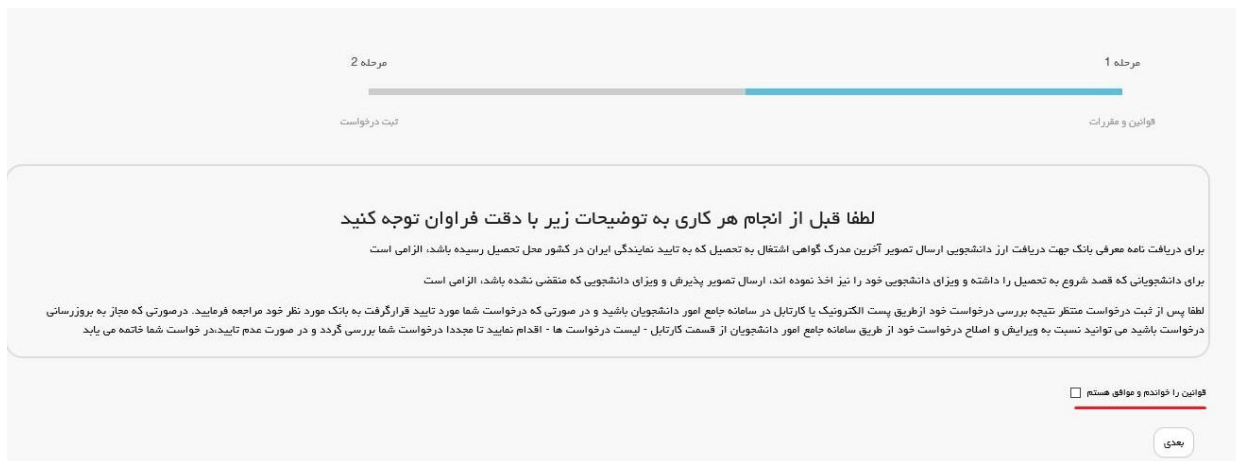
مرحله 1

مرحله 2

قوانین و مقررات

ثبت درخواست

لطفا قبل از انجام هر کاری به توضیحات زیر با دقت فراوان توجه کنید

برای دریافت نامه معرفی بانک جهت دریافت ارز دانشجویی ارسال تصویر آخرین مدرک گواهی اشتغال به تحصیل که به تایید نمایندگی ایران در کشور محل تحصیل رسیده باشد، الزامی است

برای دانشجویانی که قصد شروع به تحصیل را داشته و ویزای دانشجویی خود را نیز اخذ نموده اند، ارسال تصویر پذیرش و ویزای دانشجویی که منقضی نشده باشد، الزامی است

لطفا پس از ثبت درخواست منتظر نتیجه بررسی درخواست خود ازطریق پست الکترونیک یا کارتابل در سامانه جامع امور دانشجویان باشید و در صورتی که درخواست شما مورد تایید قرارگرفت به بانک مورد نظر خود مراجعه فرمایید. درصورتی که مجاز به بروزرسانی درخواست باشید می توانید نسبت به ویرایش و اصلاح درخواست خود از طریق سامانه جامع امور دانشجویان از قسمت کارتابل - لیست درخواست ها - اقدام نمایید تا مجددا درخواست شما بررسی گردد و در صورت عدم تایید،در خواست شما خاتمه می یابد

قوانین را خواندم و موافق هستم

بعدی